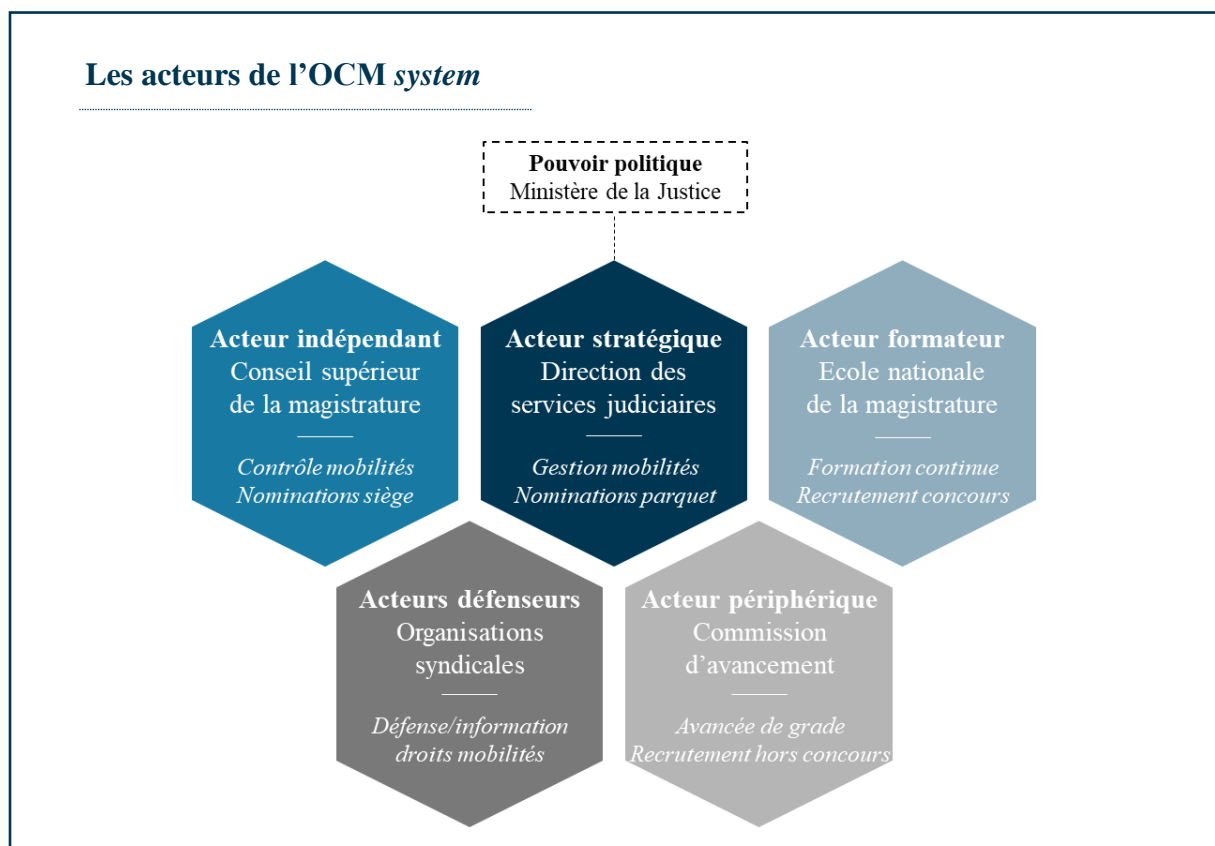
Les acteurs de l’OCM *system*

**Pouvoir politique**
Ministère de la Justice

**Acteur indépendant**
Conseil supérieur de la magistrature

*Contrôle mobilités*
*Nominations siège*

**Acteur stratégique**
Direction des services judiciaires

*Gestion mobilités*
*Nominations parquet*

**Acteur formateur**
Ecole nationale de la magistrature

*Formation continue*
*Recrutement concours*

**Acteurs défenseurs**
Organisations syndicales

*Défense/information*
*droits mobilités*

**Acteur périphérique**
Commission d’avancement

*Avancée de grade*
*Recrutement hors concours*